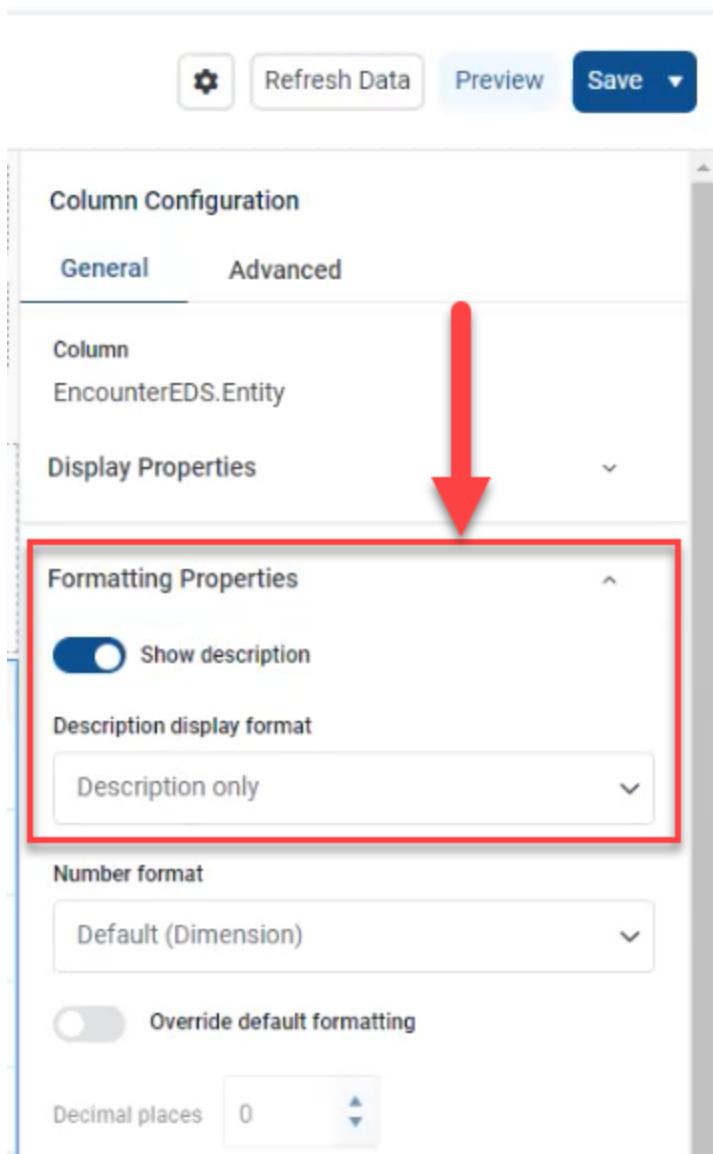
Refresh Data Preview Save

Column Configuration

General Advanced

Column
EncounterEDS.Entity

Display Properties

Formatting Properties

Show description

Description display format

Description only

Number format

Default (Dimension)

Override default formatting

Decimal places 0